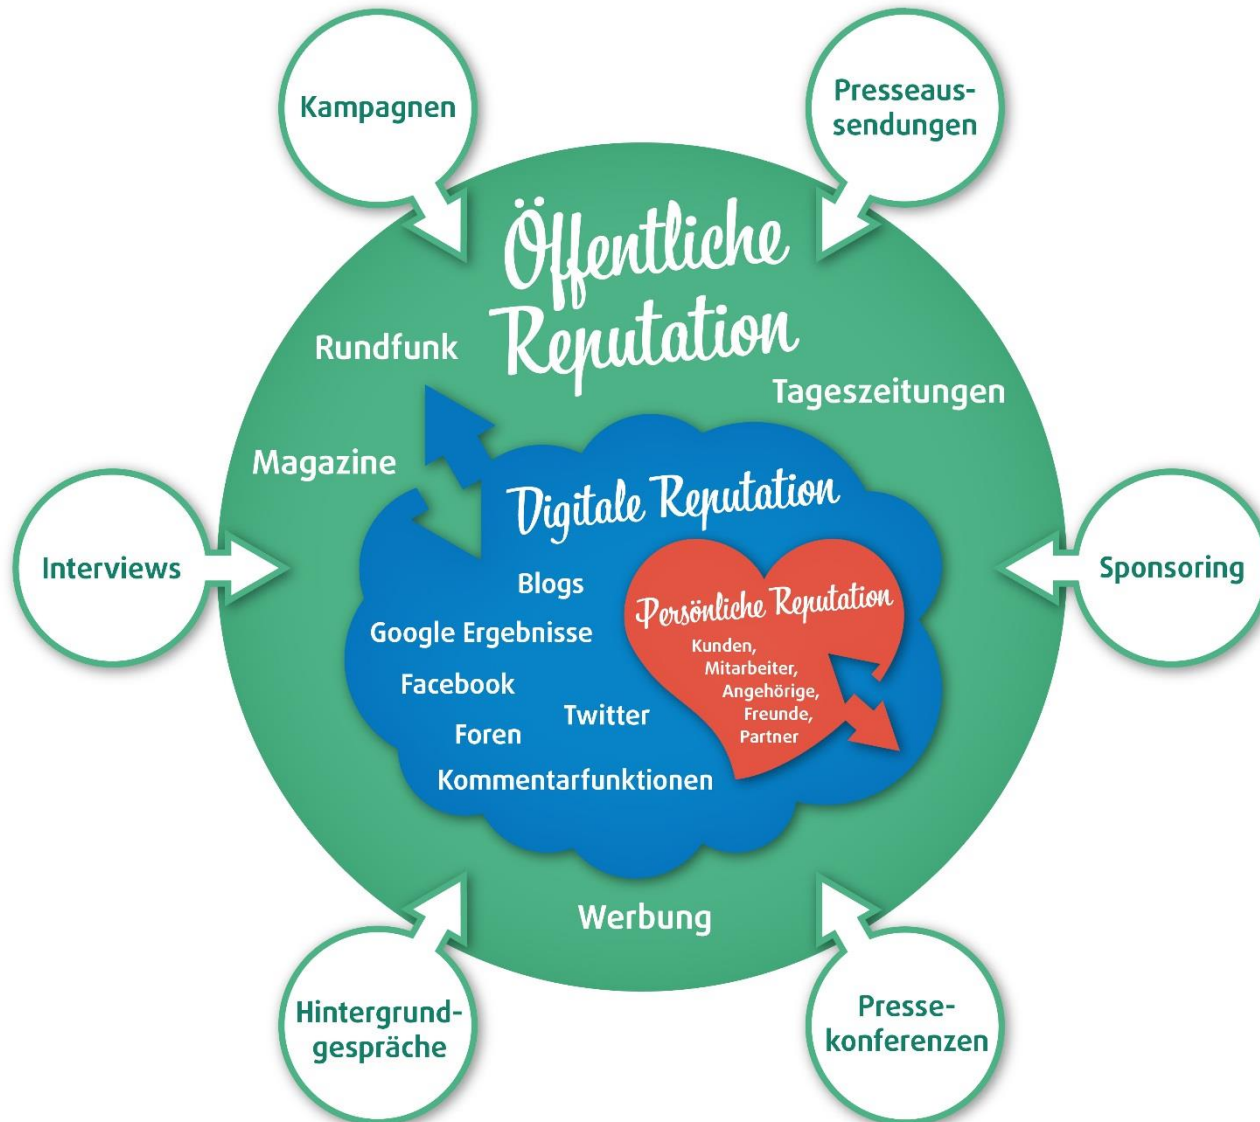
Kampagnen

Presseaussendungen

Öffentliche Reputation

Rundfunk

Tageszeitungen

Magazine

Digitale Reputation

Interviews

Sponsoring

Blogs

Persönliche Reputation

Kunden, Mitarbeiter, Angehörige, Freunde, Partner

Google Ergebnisse

Facebook

Twitter

Foren

Kommentarfunktionen

Werbung

Hintergrundgespräche

Pressekonferenzen